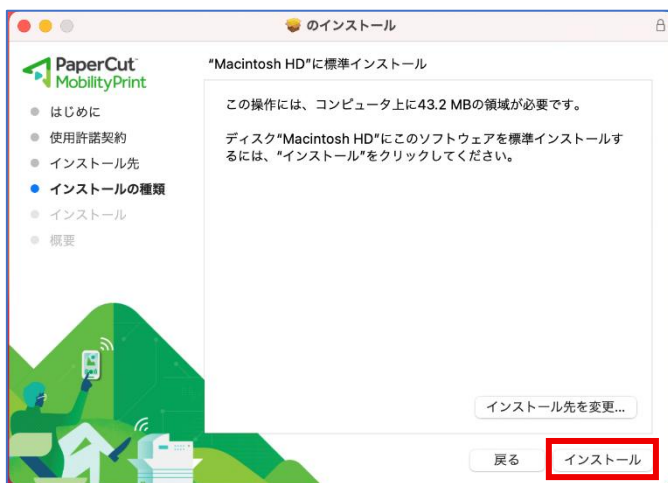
のインストール

PaperCut MobilityPrint

はじめに
使用許諾契約
インストール先
インストールの種類
インストール
概要

"Macintosh HD"に標準インストール

この操作には、コンピュータ上に43.2 MBの領域が必要です。

ディスク"Macintosh HD"にこのソフトウェアを標準インストールするには、"インストール"をクリックしてください。

インストール先を変更...

戻る

インストール